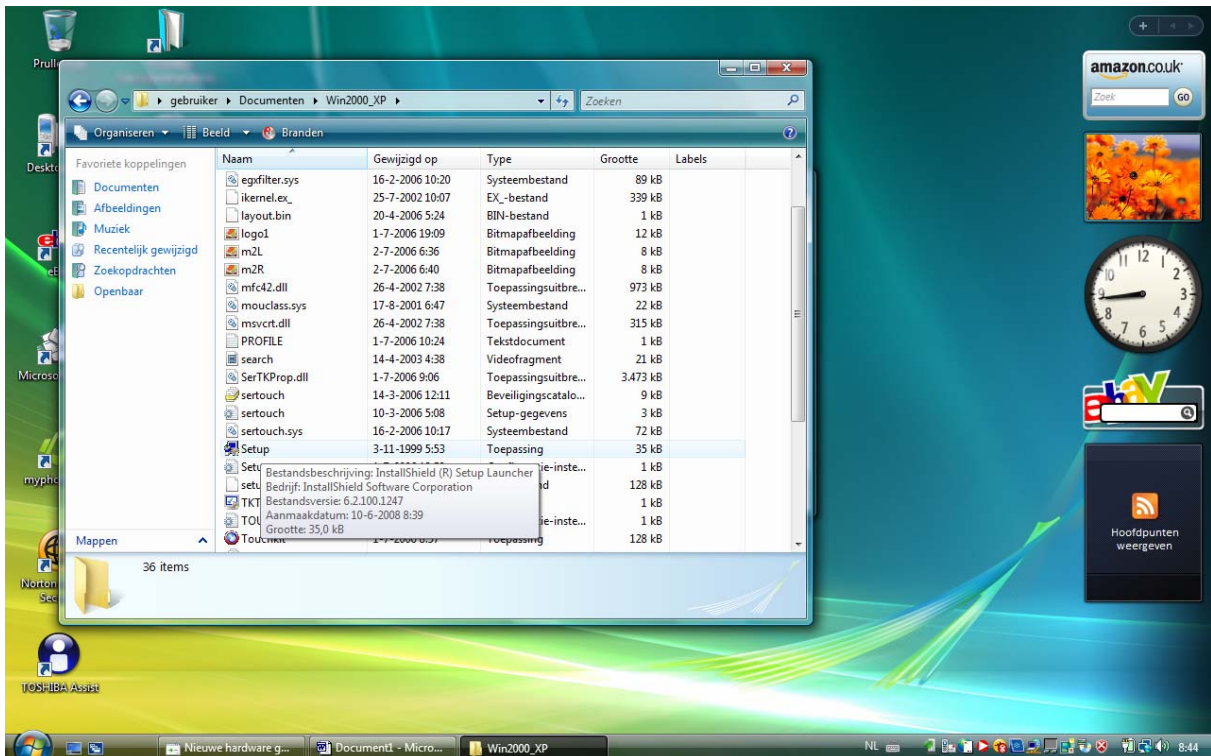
Prull

gebruiker ▸ Documenten ▸ Win2000_XP ▸

Zoeken

Organiseren ▾ Beeld ▾ Branden

Favoriete koppelingen
Documenten
Afbeeldingen
Muziek
Recentelijk gewijzigd
Zoekopdrachten
Openbaar

| Naam | Gewijzigd op | Type | Grootte | Labels |
|---|---|---|---|---|
| egxfilter.sys | 16-2-2006 10:20 | Systeembestand | 89 kB | |
| ikernel.ex_ | 25-7-2002 10:07 | EX_-bestand | 339 kB | |
| layout.bin | 20-4-2006 5:24 | BIN-bestand | 1 kB | |
| logo1 | 1-7-2006 19:09 | Bitmapafbeelding | 12 kB | |
| m2L | 2-7-2006 6:36 | Bitmapafbeelding | 8 kB | |
| m2R | 2-7-2006 6:40 | Bitmapafbeelding | 8 kB | |
| mfc42.dll | 26-4-2002 7:38 | Toepassingsuitbre... | 973 kB | |
| mouclass.sys | 17-8-2001 6:47 | Systeembestand | 22 kB | |
| msvcrt.dll | 26-4-2002 7:38 | Toepassingsuitbre... | 315 kB | |
| PROFILE | 1-7-2006 10:24 | Tekstdocument | 1 kB | |
| search | 14-4-2003 4:38 | Videofragment | 21 kB | |
| SerTKProp.dll | 1-7-2006 9:06 | Toepassingsuitbre... | 3.473 kB | |
| sertouch | 14-3-2006 12:11 | Beveiligingscatalo... | 9 kB | |
| sertouch | 10-3-2006 5:08 | Setup-gegevens | 3 kB | |
| sertouch.sys | 16-2-2006 10:17 | Systeembestand | 72 kB | |
| Setup | 3-11-1999 5:53 | Toepassing | 35 kB | |
| Setu | | ie-inste... | 1 kB | |
| setu | | d | 128 kB | |
| TKT | | | 1 kB | |
| TOU | | ie-inste... | 1 kB | |
| Touchkit | 1-7-2006 8:37 | Toepassing | 128 kB | |

Bestandsbeschrijving: InstallShield (R) Setup Launcher
Bedrijf: InstallShield Software Corporation
Bestandsversie: 6.2.100.1247
Aanmaakdatum: 10-6-2008 8:39
Grootte: 35,0 kB

Mappen

36 items

Deskto
eB
Microso
myphe
Norton Sec
TOSHIBA Assist

amazon.co.uk
Zoek
GO

12 1 2 3 4 5 6 7 8 9 10 11

Hoofdpunten weergeven

Nieuwe hardware g...
Document1 - Micro...
Win2000_XP
NL
8:44